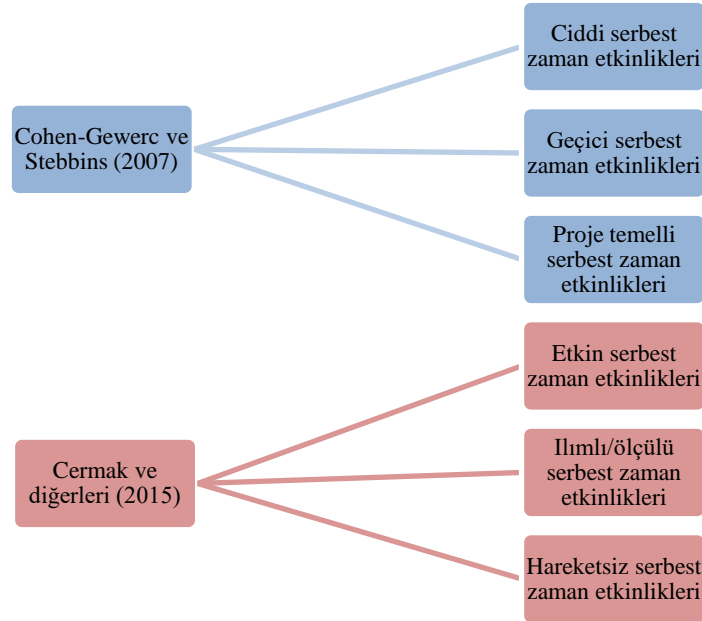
Cohen-Gewerc ve Stebbins (2007)

Ciddi serbest zaman etkinlikleri

Geçici serbest zaman etkinlikleri

Proje temelli serbest zaman etkinlikleri

Cermak ve diğerleri (2015)

Etkin serbest zaman etkinlikleri

Ilımlı/ölçülü serbest zaman etkinlikleri

Hareketsiz serbest zaman etkinlikleri